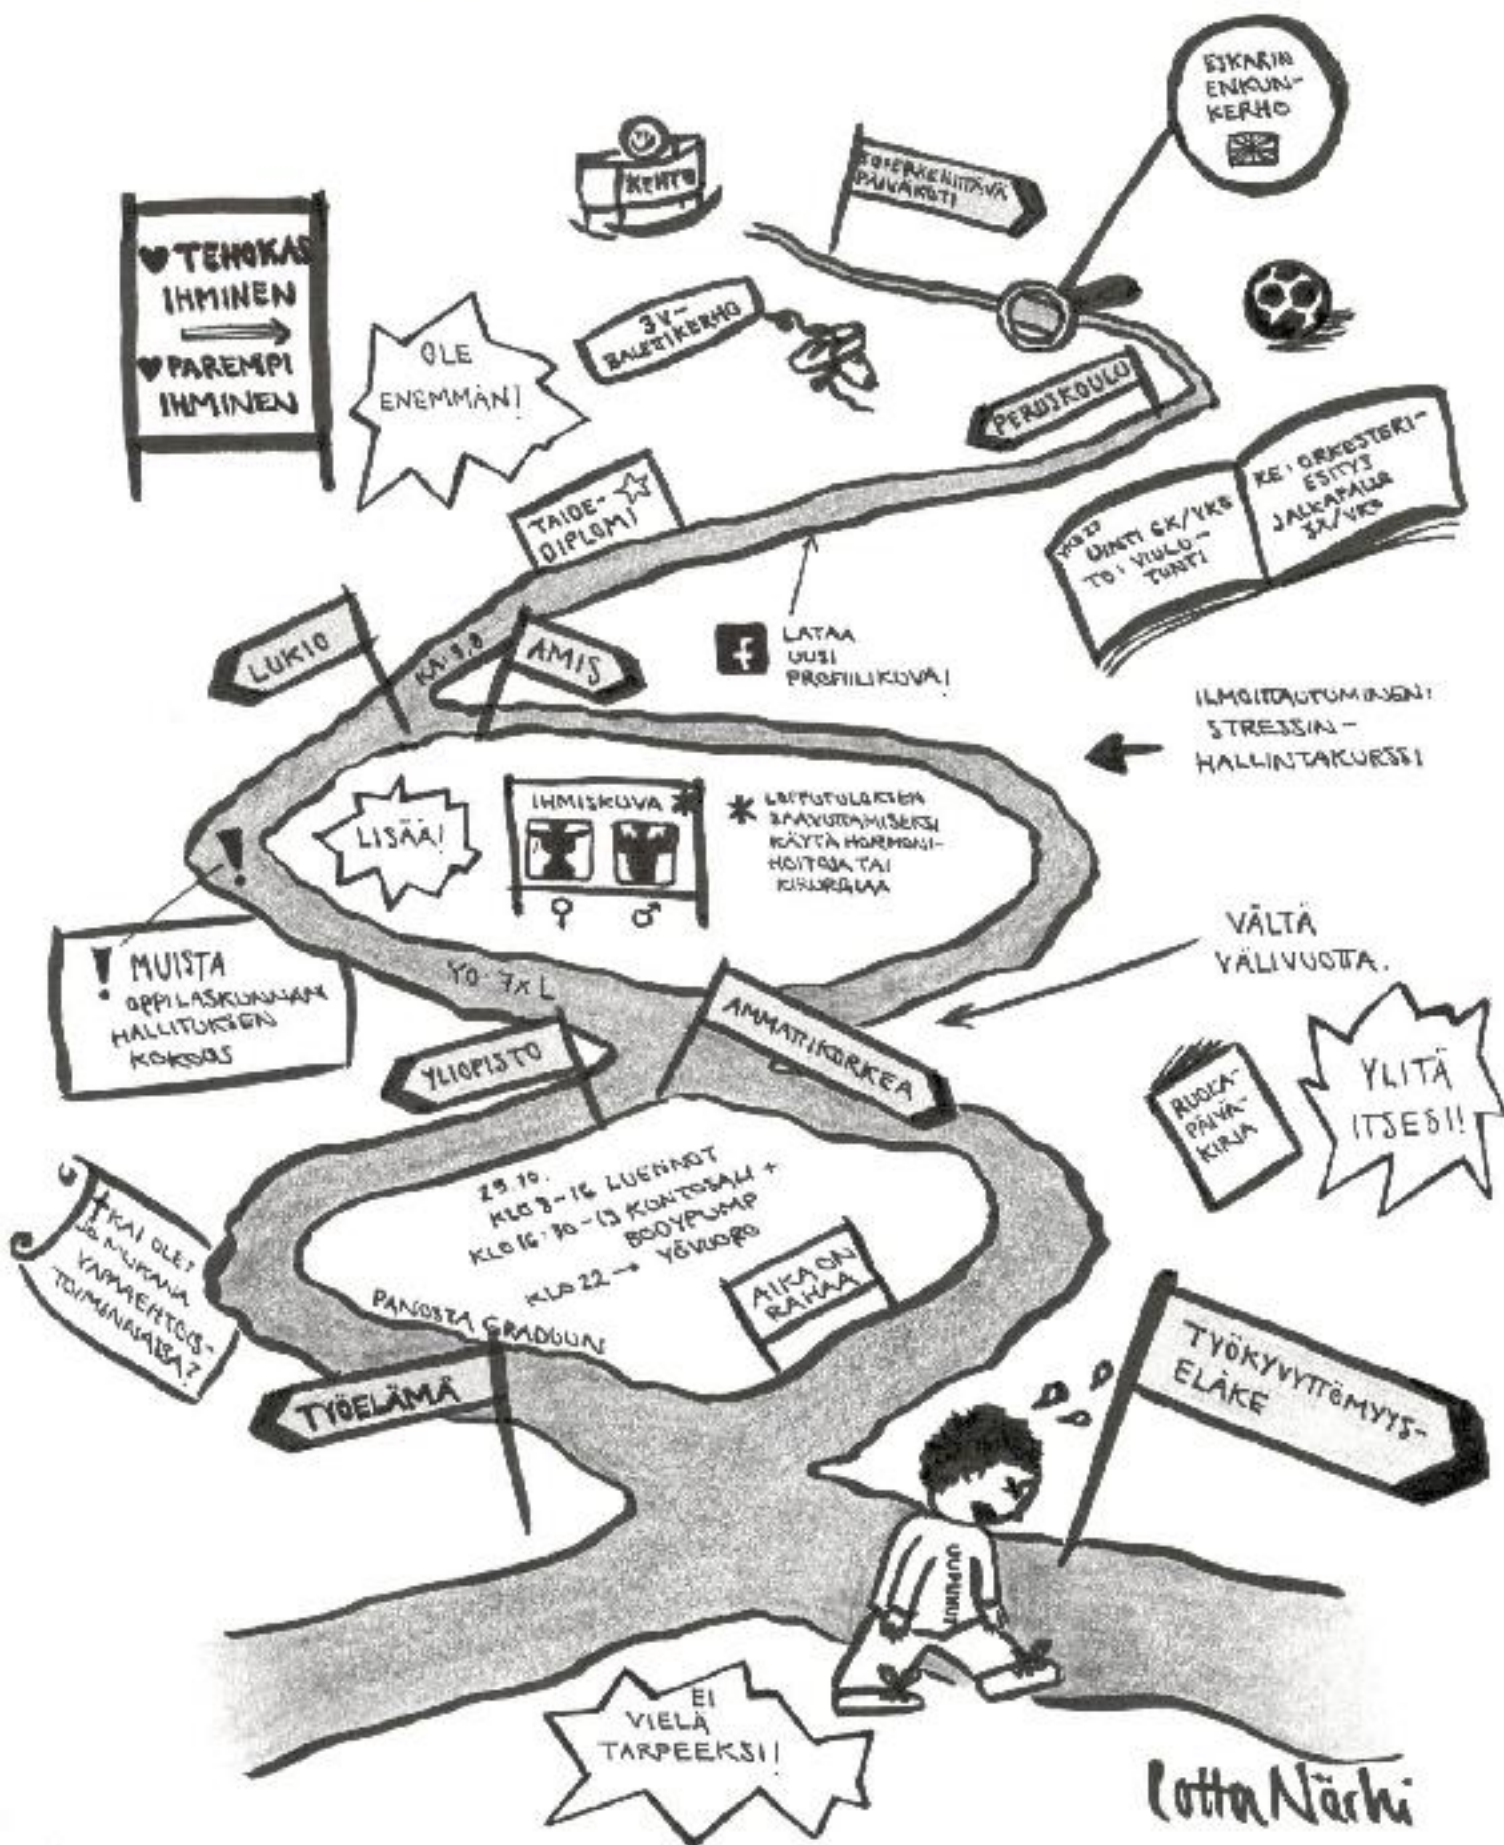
ESKARIN ENKUN-KERHO

KERHO

SOPEUKENITTÄVÄ PÄIVÄKOTI

♥ TEHOKAS IHMINEN
⟹
♥ PAREMPI IHMINEN

OLE ENEMMÄN!

3V-BALETTIKERHO

PERUSKOULO

KE: ORKESTERI-ESITYS JALKAPALLO 3X/VKO

VK 37 UINTI 6X/VKO TO: VIULU-TUNTI

TAIDE-DIPLOMI ☆

LUKIO

KA 9.8

AMIS

LATAA UUSI PROFIILIKUVA!

ILMOITTAUTUMINEN: STRESSIN-HALLINTAKURSSI

IHMISKUVA *

LISÄÄ!

* LEPTUTULOKSEN SAAVUTTAMISEKSI KÄYTÄ HORMONI-HOITOJA TAI KIRURGIAA

♀ ♂

!

! MUISTA OPPILASKUNNAN HALLITUKSEN KOKOUS

VÄLTÄ VÄLIVUOTTA.

YO 7xL

AMMATTIKORKEA

YLIOPISTO

RUOKA-PÄIVÄ-KIRJA

YLITÄ ITSESI!

29.10. KLO 8-16 LUENNOT KLO 16:30-19 KONTORALLI + BODYPUMP KLO 22 → YÖVUORO

AIKA ON RAHAA

KAI OLET JO MUKANA VAPAAEHTOIS-TOIMINNASSA?

PANOSTA GRADUUN

TYÖELÄMÄ

TYÖKYVYTTÖMYYS-ELÄKE

UUPUNUT

EI VIELÄ TARPEEKSI!

Lotta Närhi